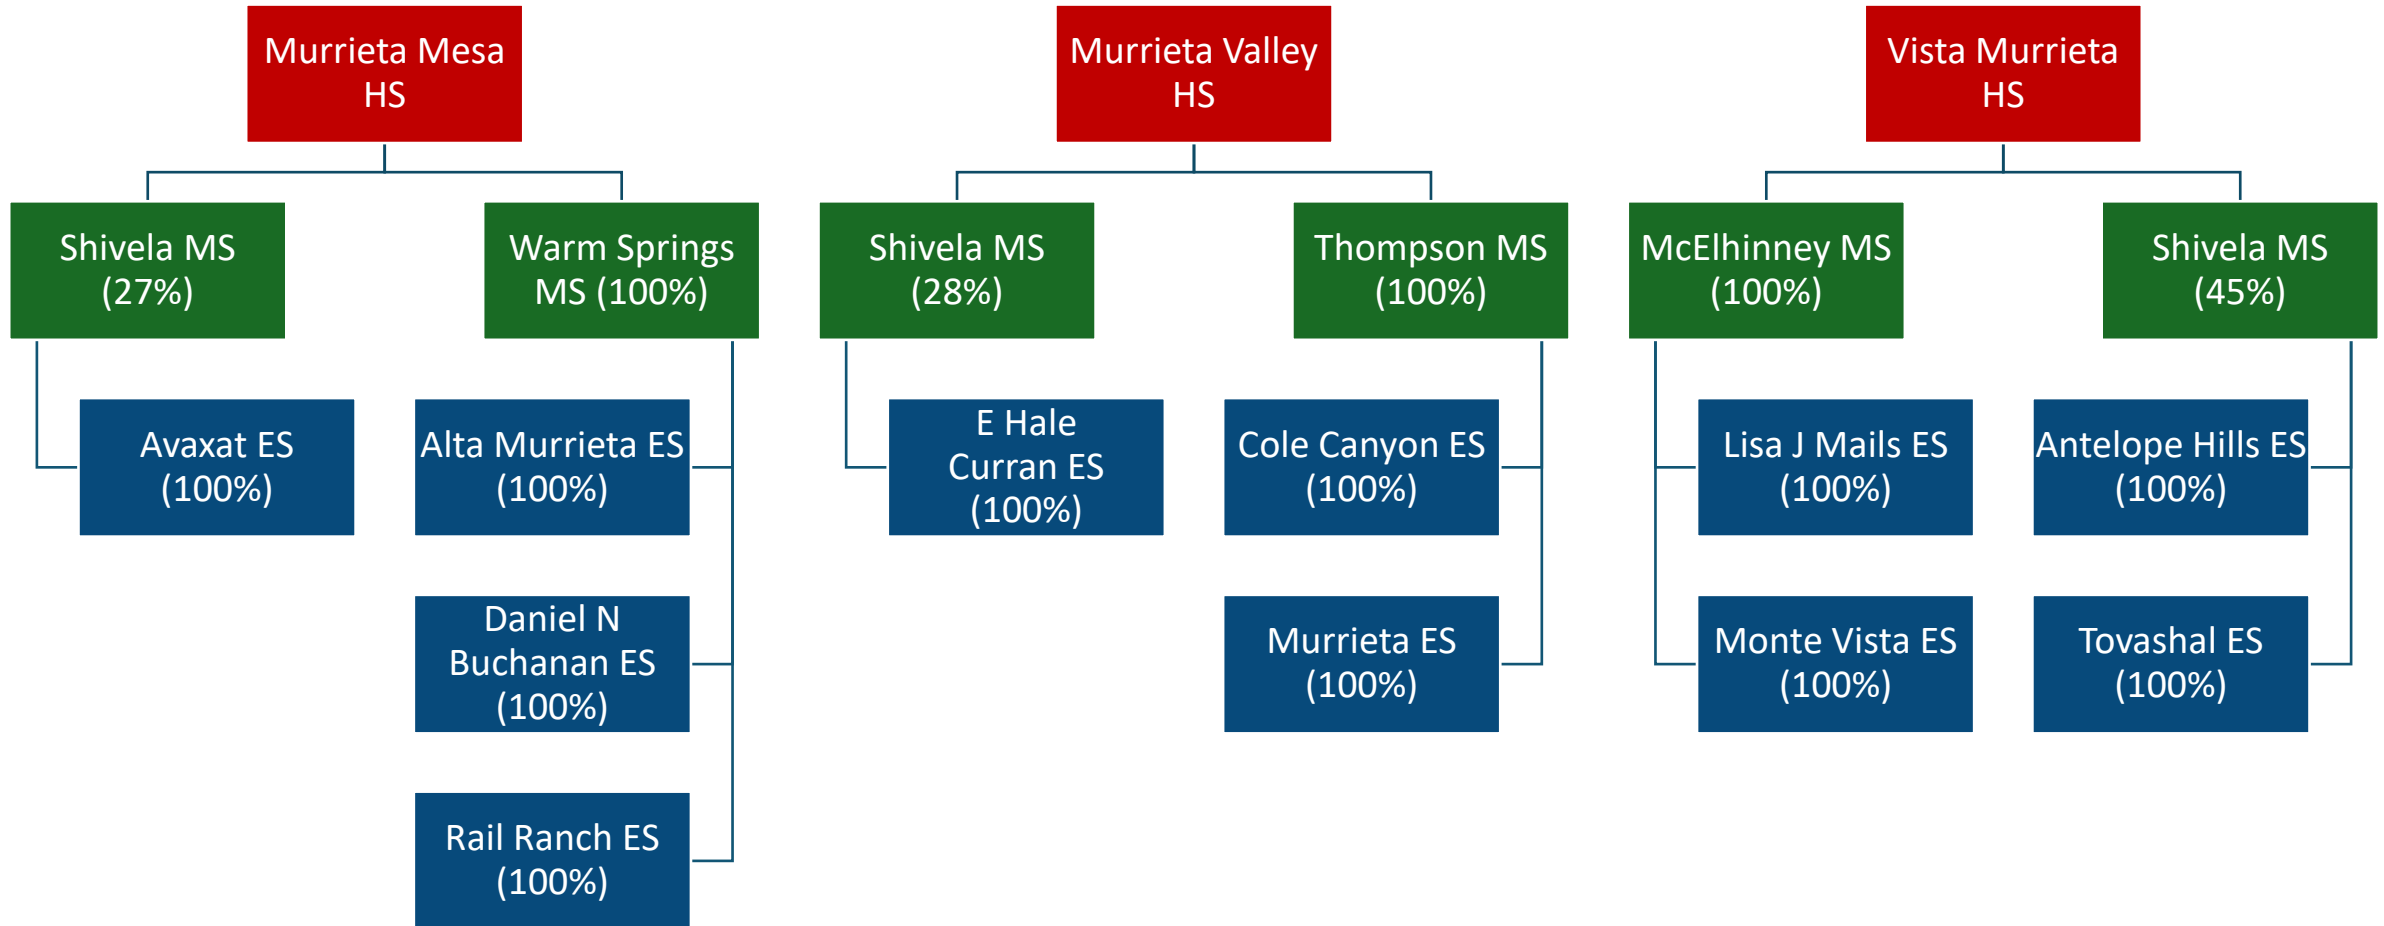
Murrieta Mesa HS

Shivela MS (27%)

Avaxat ES (100%)

Warm Springs MS (100%)

Alta Murrieta ES (100%)

Daniel N Buchanan ES (100%)

Rail Ranch ES (100%)

Murrieta Valley HS

Shivela MS (28%)

E Hale Curran ES (100%)

Thompson MS (100%)

Cole Canyon ES (100%)

Murrieta ES (100%)

Vista Murrieta HS

McElhinney MS (100%)

Lisa J Mails ES (100%)

Monte Vista ES (100%)

Shivela MS (45%)

Antelope Hills ES (100%)

Tovashal ES (100%)